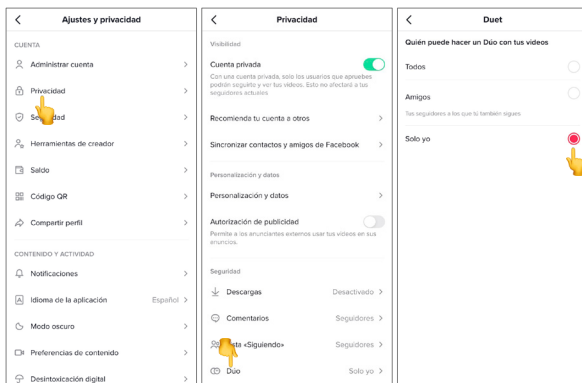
Ajustes y privacidad

CUENTA

Administrar cuenta

Privacidad

Seguridad

Herramientas de creador

Saldo

Código QR

Compartir perfil

CONTENIDO Y ACTIVIDAD

Notificaciones

Idioma de la aplicación Español

Modo oscuro

Preferencias de contenido

Desintoxicación digital

Privacidad

Visibilidad

Cuenta privada

Con una cuenta privada, solo los usuarios que apruebes podrán seguirte y ver tus videos. Esto no afectará a tus seguidores actuales

Recomienda tu cuenta a otros

Sincronizar contactos y amigos de Facebook

Personalización y datos

Personalización y datos

Autorización de publicidad

Permite a los anunciantes externos usar tus videos en sus anuncios.

Seguridad

Descargas Desactivado

Comentarios Seguidores

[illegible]sta «Siguiendo» Seguidores

Dúo Solo yo

Duet

Quién puede hacer un Dúo con tus videos

Todos

Amigos

Tus seguidores a los que tú también sigues

Solo yo